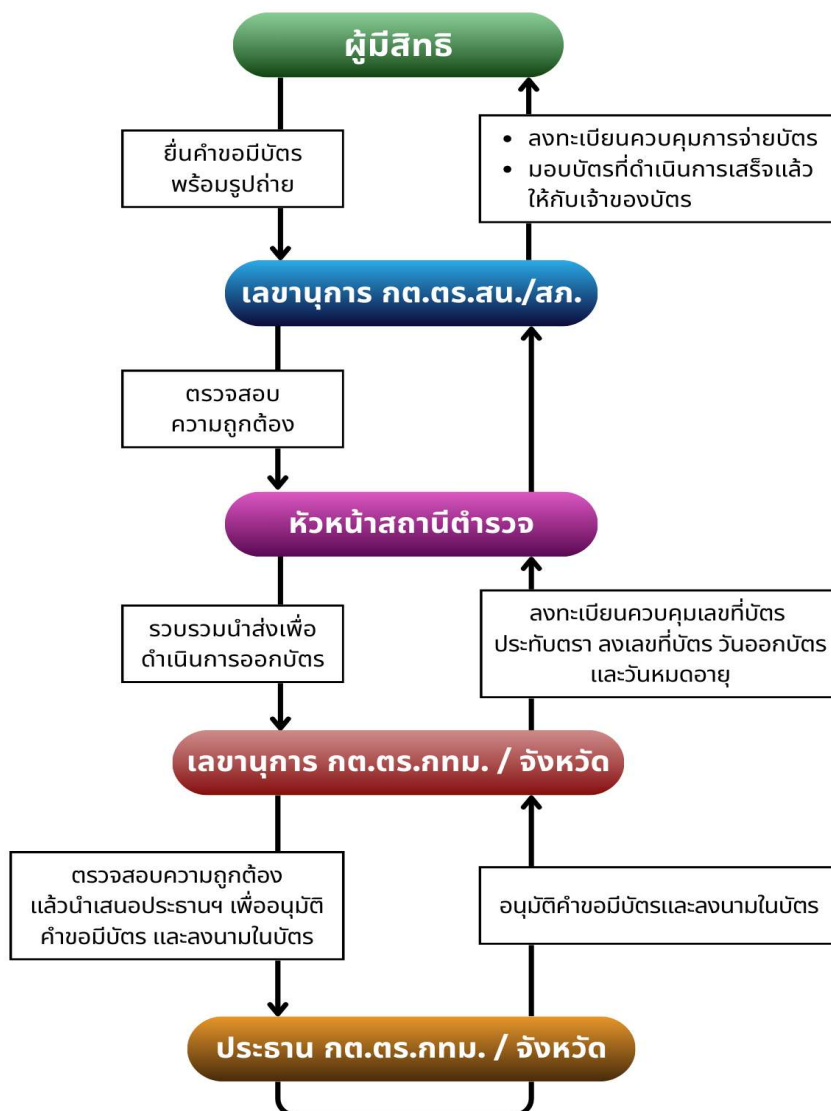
ผู้มีสิทธิ

ยื่นคำขอมีบัตร พร้อมรูปถ่าย

• ลงทะเบียนควบคุมการจ่ายบัตร
• มอบบัตรที่ดำเนินการเสร็จแล้ว ให้กับเจ้าของบัตร

เลขานุการ กต.ตร.สน./สภ.

ตรวจสอบ ความถูกต้อง

หัวหน้าสถานีตำรวจ

รวบรวมนำส่งเพื่อ ดำเนินการออกบัตร

ลงทะเบียนควบคุมเลขที่บัตร ประทับตรา ลงเลขที่บัตร วันออกบัตร และวันหมดอายุ

เลขานุการ กต.ตร.กทม. / จังหวัด

ตรวจสอบความถูกต้อง แล้วนำเสนอประธานฯ เพื่ออนุมัติ คำขอมีบัตร และลงนามในบัตร

อนุมัติคำขอมีบัตรและลงนามในบัตร

ประธาน กต.ตร.กทม. / จังหวัด